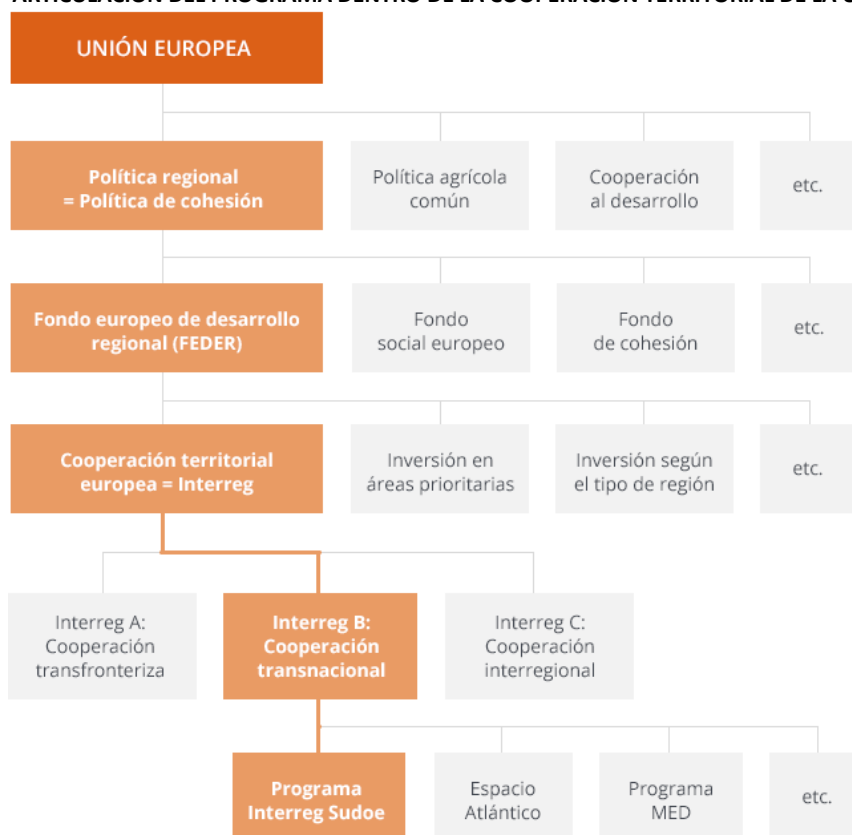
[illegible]

UNIÓN EUROPEA

Política regional = Política de cohesión

Política agrícola común

Cooperación al desarrollo

etc.

Fondo europeo de desarrollo regional (FEDER)

Fondo social europeo

Fondo de cohesión

etc.

Cooperación territorial europea = Interreg

Inversión en áreas prioritarias

Inversión según el tipo de región

etc.

Interreg A: Cooperación transfronteriza

Interreg B: Cooperación transnacional

Interreg C: Cooperación interregional

Programa Interreg Sudoe

Espacio Atlántico

Programa MED

etc.